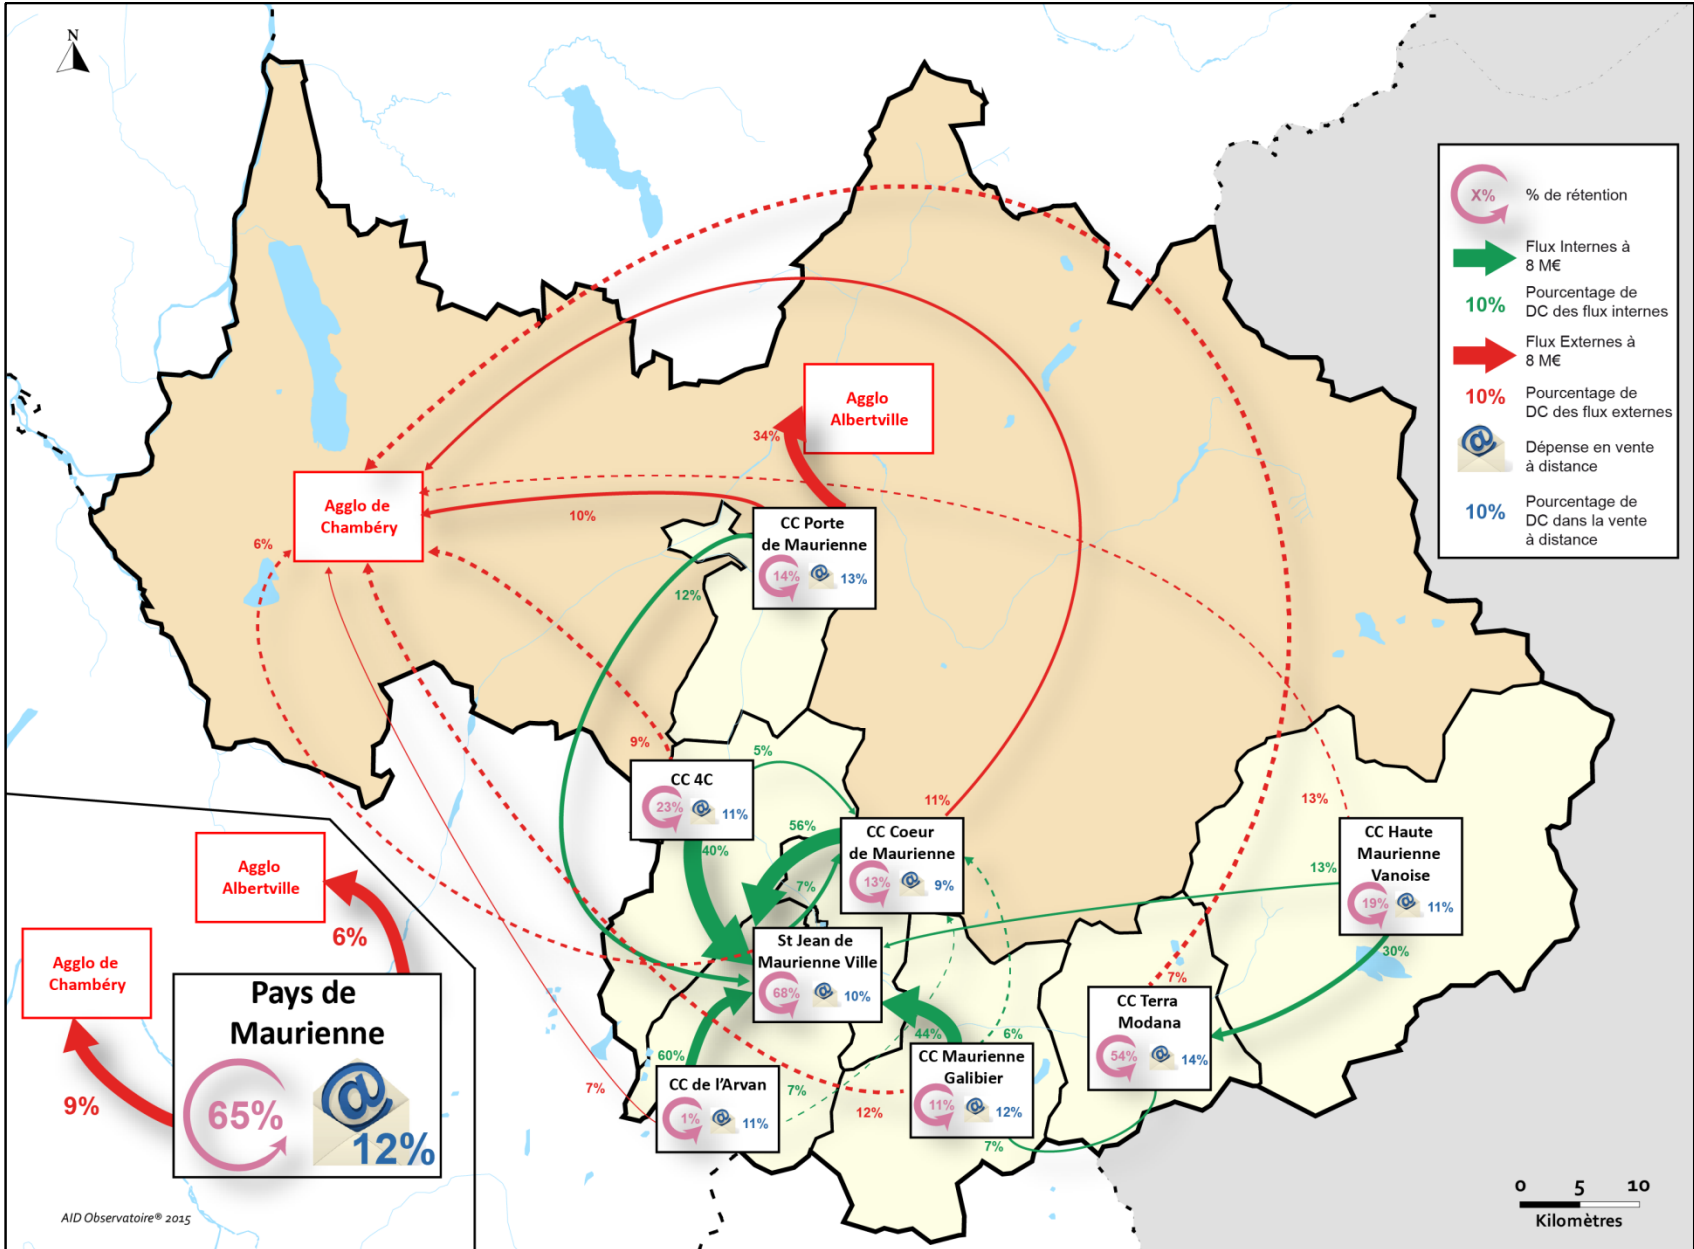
N

X% % de rétention
Flux Internes à 8 M€
10% Pourcentage de DC des flux internes
Flux Externes à 8 M€
10% Pourcentage de DC des flux externes
Dépense en vente à distance
10% Pourcentage de DC dans la vente à distance

Agglo Albertville
34%
Agglo de Chambéry
10%
6%
CC Porte de Maurienne
14% 13%
12%
9%
5%
CC 4C
23% 11%
56%
40%
11%
13%
CC Coeur de Maurienne
13% 9%
7%
CC Haute Maurienne Vanoise
13%
19% 11%
30%
St Jean de Maurienne Ville
68% 10%
7%
CC Terra Modana
54% 14%
60%
44%
6%
CC Maurienne Galibier
11% 12%
CC de l'Arvan
1% 11%
7%
7%
12%
7%

Agglo Albertville
6%
Agglo de Chambéry
9%
Pays de Maurienne
65%
12%

AID Observatoire® 2015

0 5 10
Kilomètres